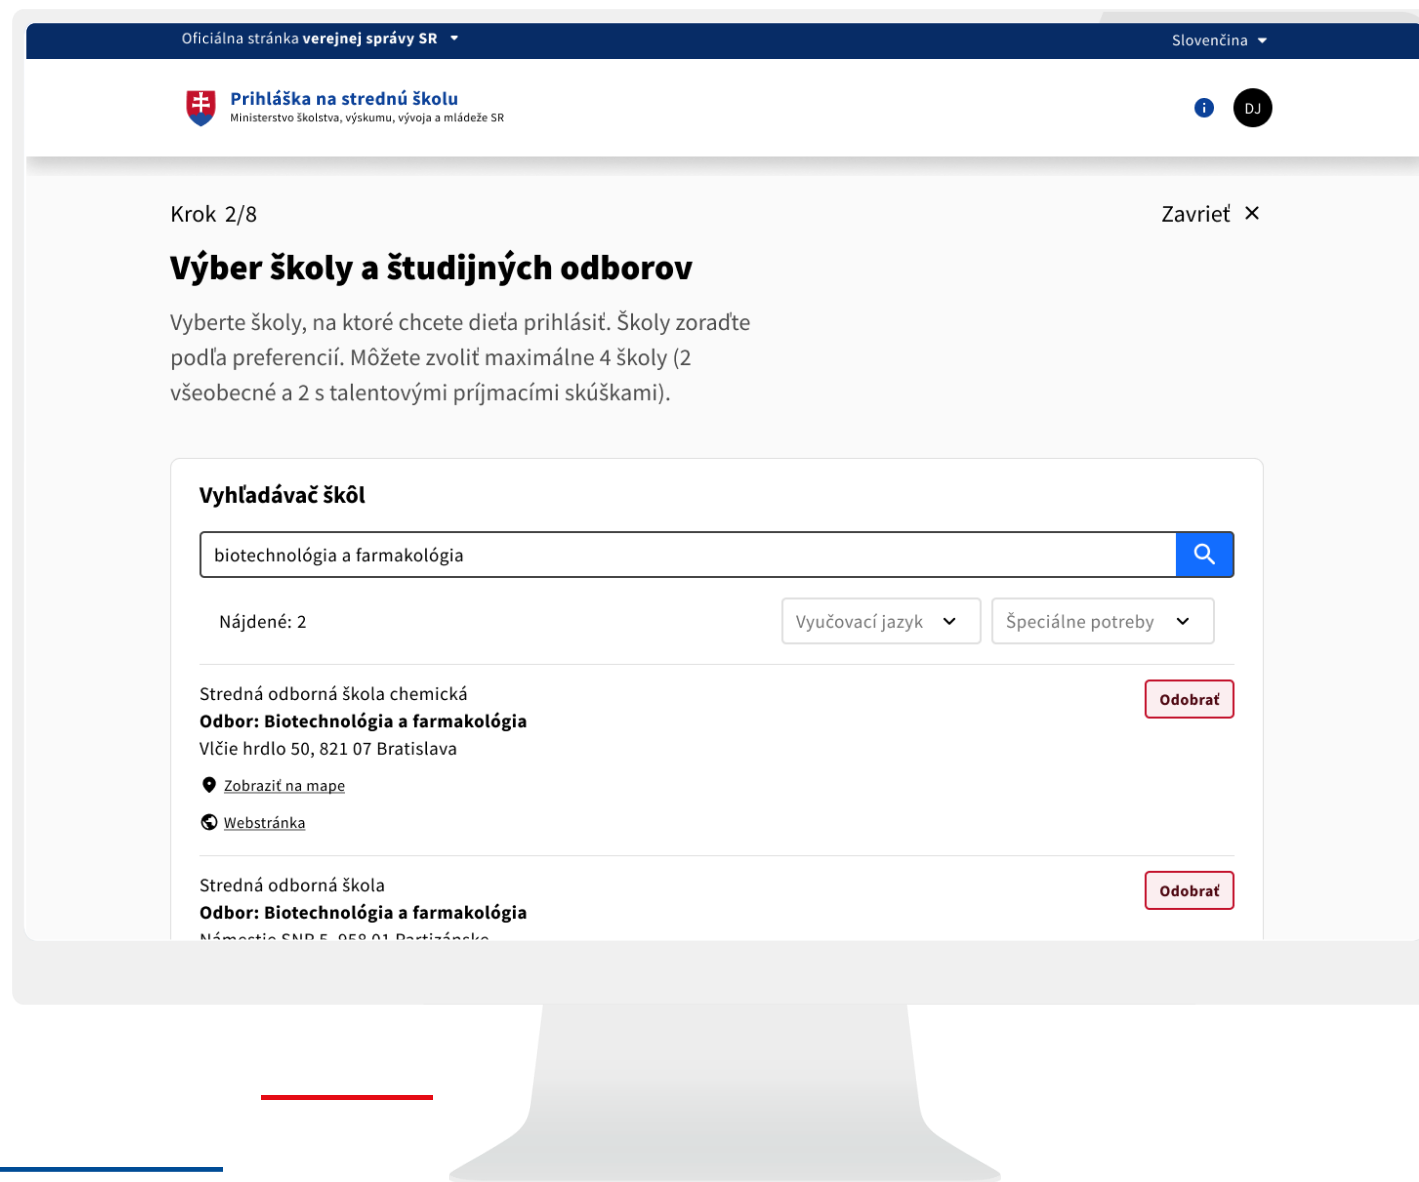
Oficiálna stránka **verejnej správy SR**

Slovenčina

Prihláška na strednú školu
Ministerstvo školstva, výskumu, vývoja a mládeže SR

DJ

Krok 2/8

Zavrieť

Výber školy a študijných odborov

Vyberte školy, na ktoré chcete dieťa prihlásiť. Školy zoraďte podľa preferencií. Môžete zvoliť maximálne 4 školy (2 všeobecné a 2 s talentovými prijmacími skúškami).

Vyhľadávač škôl

biotechnológia a farmakológia

Nájdené: 2

Vyučovací jazyk

Špeciálne potreby

Stredná odborná škola chemická
**Odbor: Biotechnológia a farmakológia**
Vlčie hrdlo 50, 821 07 Bratislava

Odobrať

Zobraziť na mape

Webstránka

Stredná odborná škola
**Odbor: Biotechnológia a farmakológia**
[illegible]

Odobrať